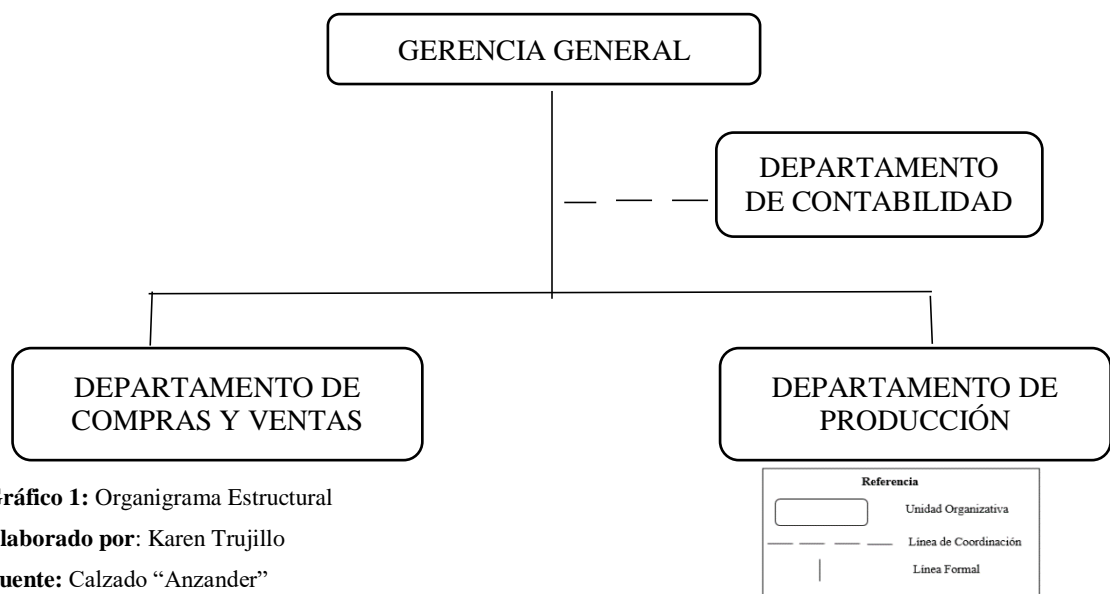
GERENCIA GENERAL

DEPARTAMENTO DE CONTABILIDAD

DEPARTAMENTO DE COMPRAS Y VENTAS

DEPARTAMENTO DE PRODUCCIÓN

ráfico 1: Organigrama Estructural

laborado por: Karen Trujillo

uente: Calzado "Anzander"

Referencia

Unidad Organizativa

Línea de Coordinación

Línea Formal